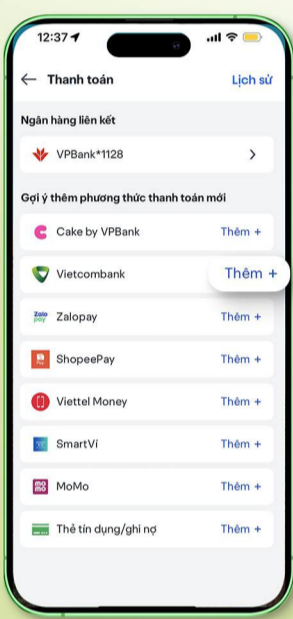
12:37

← Thanh toán

Lịch sử

Ngân hàng liên kết

VPBank*1128 >

Gợi ý thêm phương thức thanh toán mới

Cake by VPBank Thêm +

Vietcombank Thêm +

Zalo pay Zalopay Thêm +

ShopeePay Thêm +

Viettel Money Thêm +

SmartVí Thêm +

mo mo MoMo Thêm +

Thẻ tín dụng/ghi nợ Thêm +